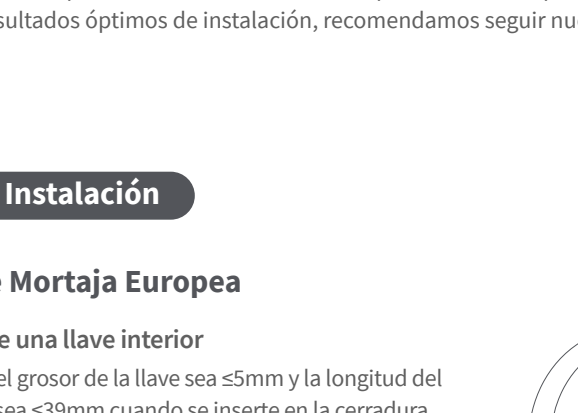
sultados óptimos de instalación, recomendamos seguir nu

Instalación

Mortaja Europea

e una llave interior

el grosor de la llave sea ≤5mm y la longitud del sea ≤39mm cuando se inserte en la cerradura